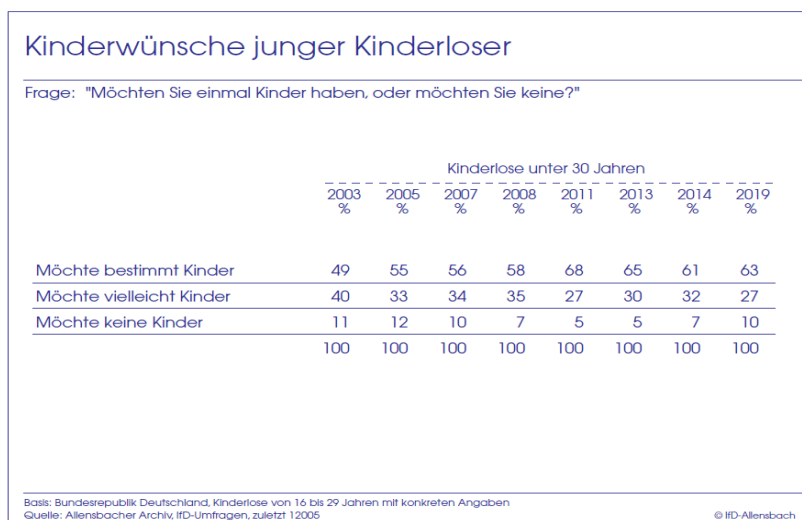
Kinderwünsche junger Kinderloser

Frage: "Möchten Sie einmal Kinder haben, oder möchten Sie keine?"

Kinderlose unter 30 Jahren

| | 2003 % | 2005 % | 2007 % | 2008 % | 2011 % | 2013 % | 2014 % | 2019 % |
|---|---|---|---|---|---|---|---|---|
| Möchte bestimmt Kinder | 49 | 55 | 56 | 58 | 68 | 65 | 61 | 63 |
| Möchte vielleicht Kinder | 40 | 33 | 34 | 35 | 27 | 30 | 32 | 27 |
| Möchte keine Kinder | 11 | 12 | 10 | 7 | 5 | 5 | 7 | 10 |
| | 100 | 100 | 100 | 100 | 100 | 100 | 100 | 100 |

Basis: Bundesrepublik Deutschland, Kinderlose von 16 bis 29 Jahren mit konkreten Angaben
Quelle: Allensbacher Archiv, IfD-Umfragen, zuletzt 12005

© IfD-Allensbach